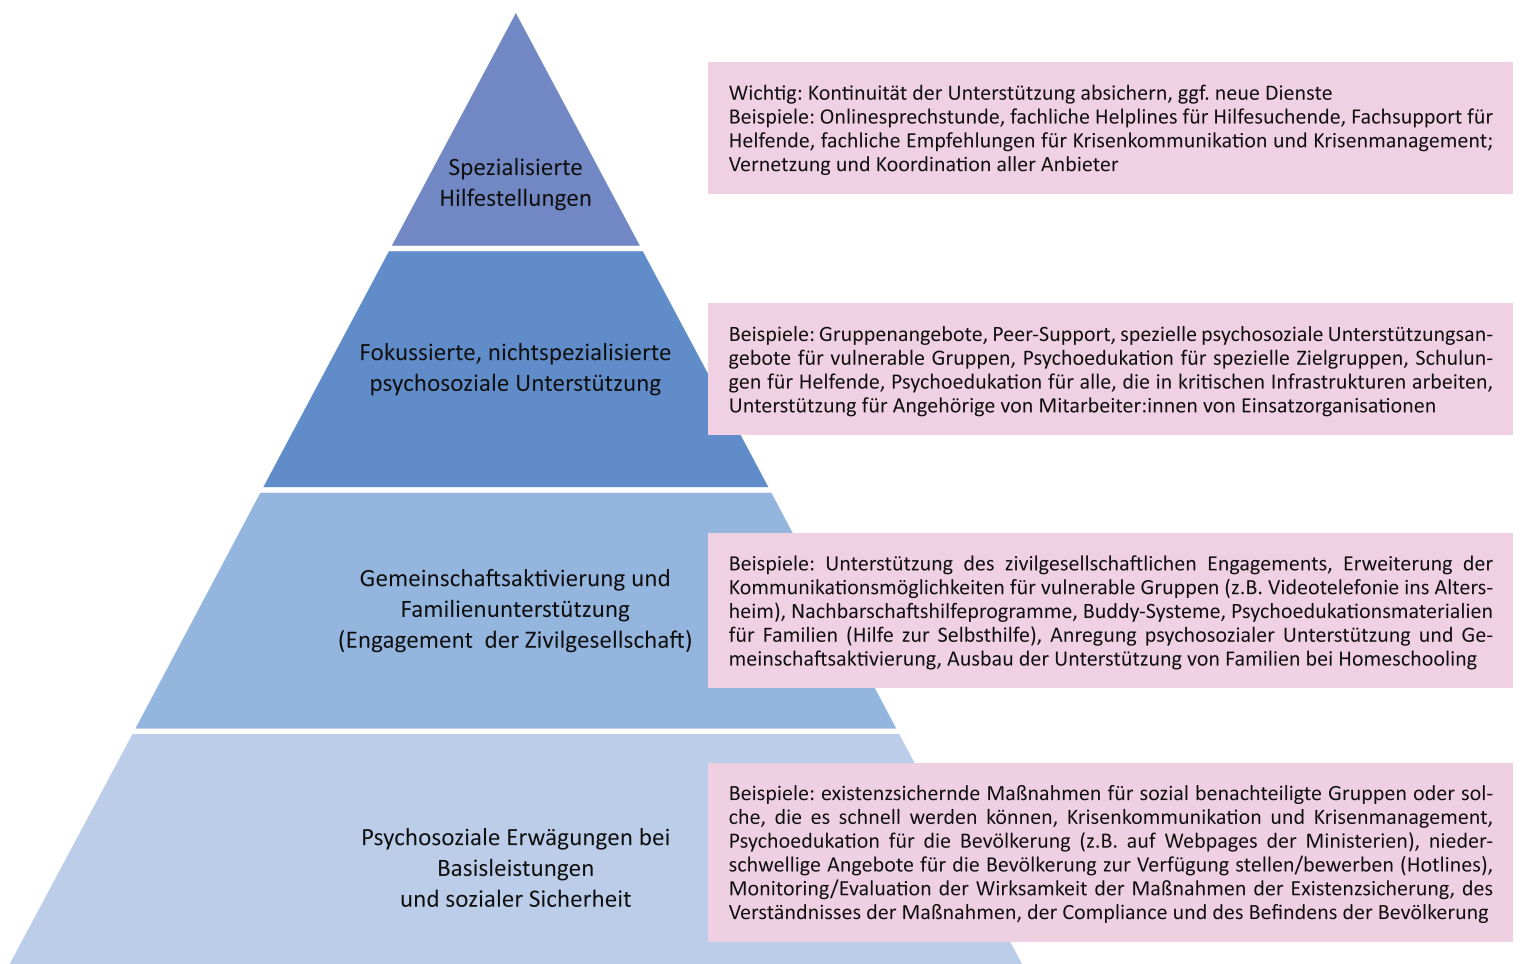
Spezialisierte Hilfestellungen

Wichtig: Kontinuität der Unterstützung absichern, ggf. neue Dienste
Beispiele: Onlinesprechstunde, fachliche Helplines für Hilfesuchende, Fachsupport für Helfende, fachliche Empfehlungen für Krisenkommunikation und Krisenmanagement; Vernetzung und Koordination aller Anbieter

Fokussierte, nichtspezialisierte psychosoziale Unterstützung

Beispiele: Gruppenangebote, Peer-Support, spezielle psychosoziale Unterstützungsangebote für vulnerable Gruppen, Psychoedukation für spezielle Zielgruppen, Schulungen für Helfende, Psychoedukation für alle, die in kritischen Infrastrukturen arbeiten, Unterstützung für Angehörige von Mitarbeiter:innen von Einsatzorganisationen

Gemeinschaftsaktivierung und Familienunterstützung (Engagement der Zivilgesellschaft)

Beispiele: Unterstützung des zivilgesellschaftlichen Engagements, Erweiterung der Kommunikationsmöglichkeiten für vulnerable Gruppen (z.B. Videotelefonie ins Altersheim), Nachbarschaftshilfeprogramme, Buddy-Systeme, Psychoedukationsmaterialien für Familien (Hilfe zur Selbsthilfe), Anregung psychosozialer Unterstützung und Gemeinschaftsaktivierung, Ausbau der Unterstützung von Familien bei Homeschooling

Psychosoziale Erwägungen bei Basisleistungen und sozialer Sicherheit

Beispiele: existenzsichernde Maßnahmen für sozial benachteiligte Gruppen oder solche, die es schnell werden können, Krisenkommunikation und Krisenmanagement, Psychoedukation für die Bevölkerung (z.B. auf Webpages der Ministerien), niederschwellige Angebote für die Bevölkerung zur Verfügung stellen/bewerben (Hotlines), Monitoring/Evaluation der Wirksamkeit der Maßnahmen der Existenzsicherung, des Verständnisses der Maßnahmen, der Compliance und des Befindens der Bevölkerung